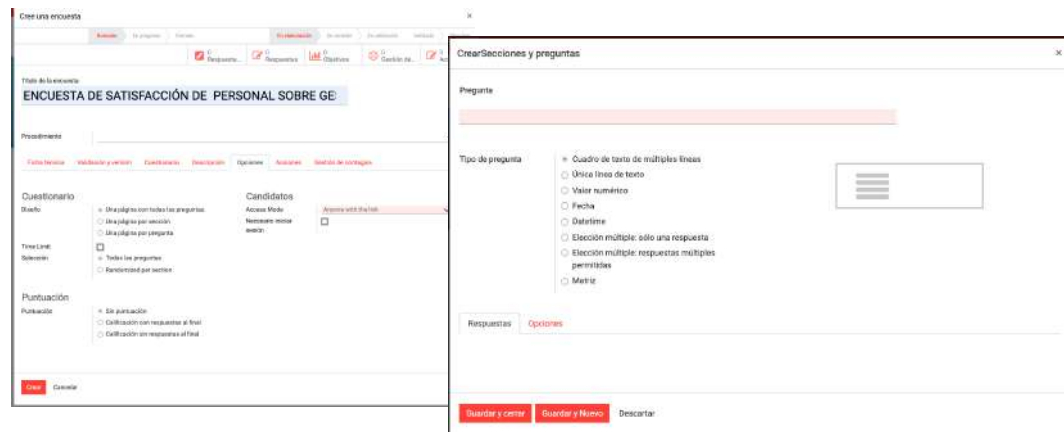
Cree una encuesta

×

0 Respuesta... 0 Respuestas 0 Objetivos 0 Gestión de...

Título de la encuesta

ENCUESTA DE SATISFACCIÓN DE PERSONAL SOBRE GE

Procedimiento

Ficha técnica Validación y versión Cuestionario Descripción Opciones Acciones Gestión de contagios

Cuestionario

Diseño
Una página con todas las preguntas
Una página por sección
Una página por pregunta

Time Limit

Selección
Todas las preguntas
Randomized per section

Candidatos

Access Mode
Anyone with the link

Necesario iniciar sesión

Puntuación

Puntuación
Sin puntuación
Calificación con respuestas al final
Calificación sin respuestas al final

Crear Cancelar

CrearSecciones y preguntas

×

Pregunta

Tipo de pregunta
Cuadro de texto de múltiples líneas
Única línea de texto
Valor numérico
Fecha
Datetime
Elección múltiple: sólo una respuesta
Elección múltiple: respuestas múltiples permitidas
Matriz

Respuestas Opciones

Guardar y cerrar Guardar y Nuevo Descartar